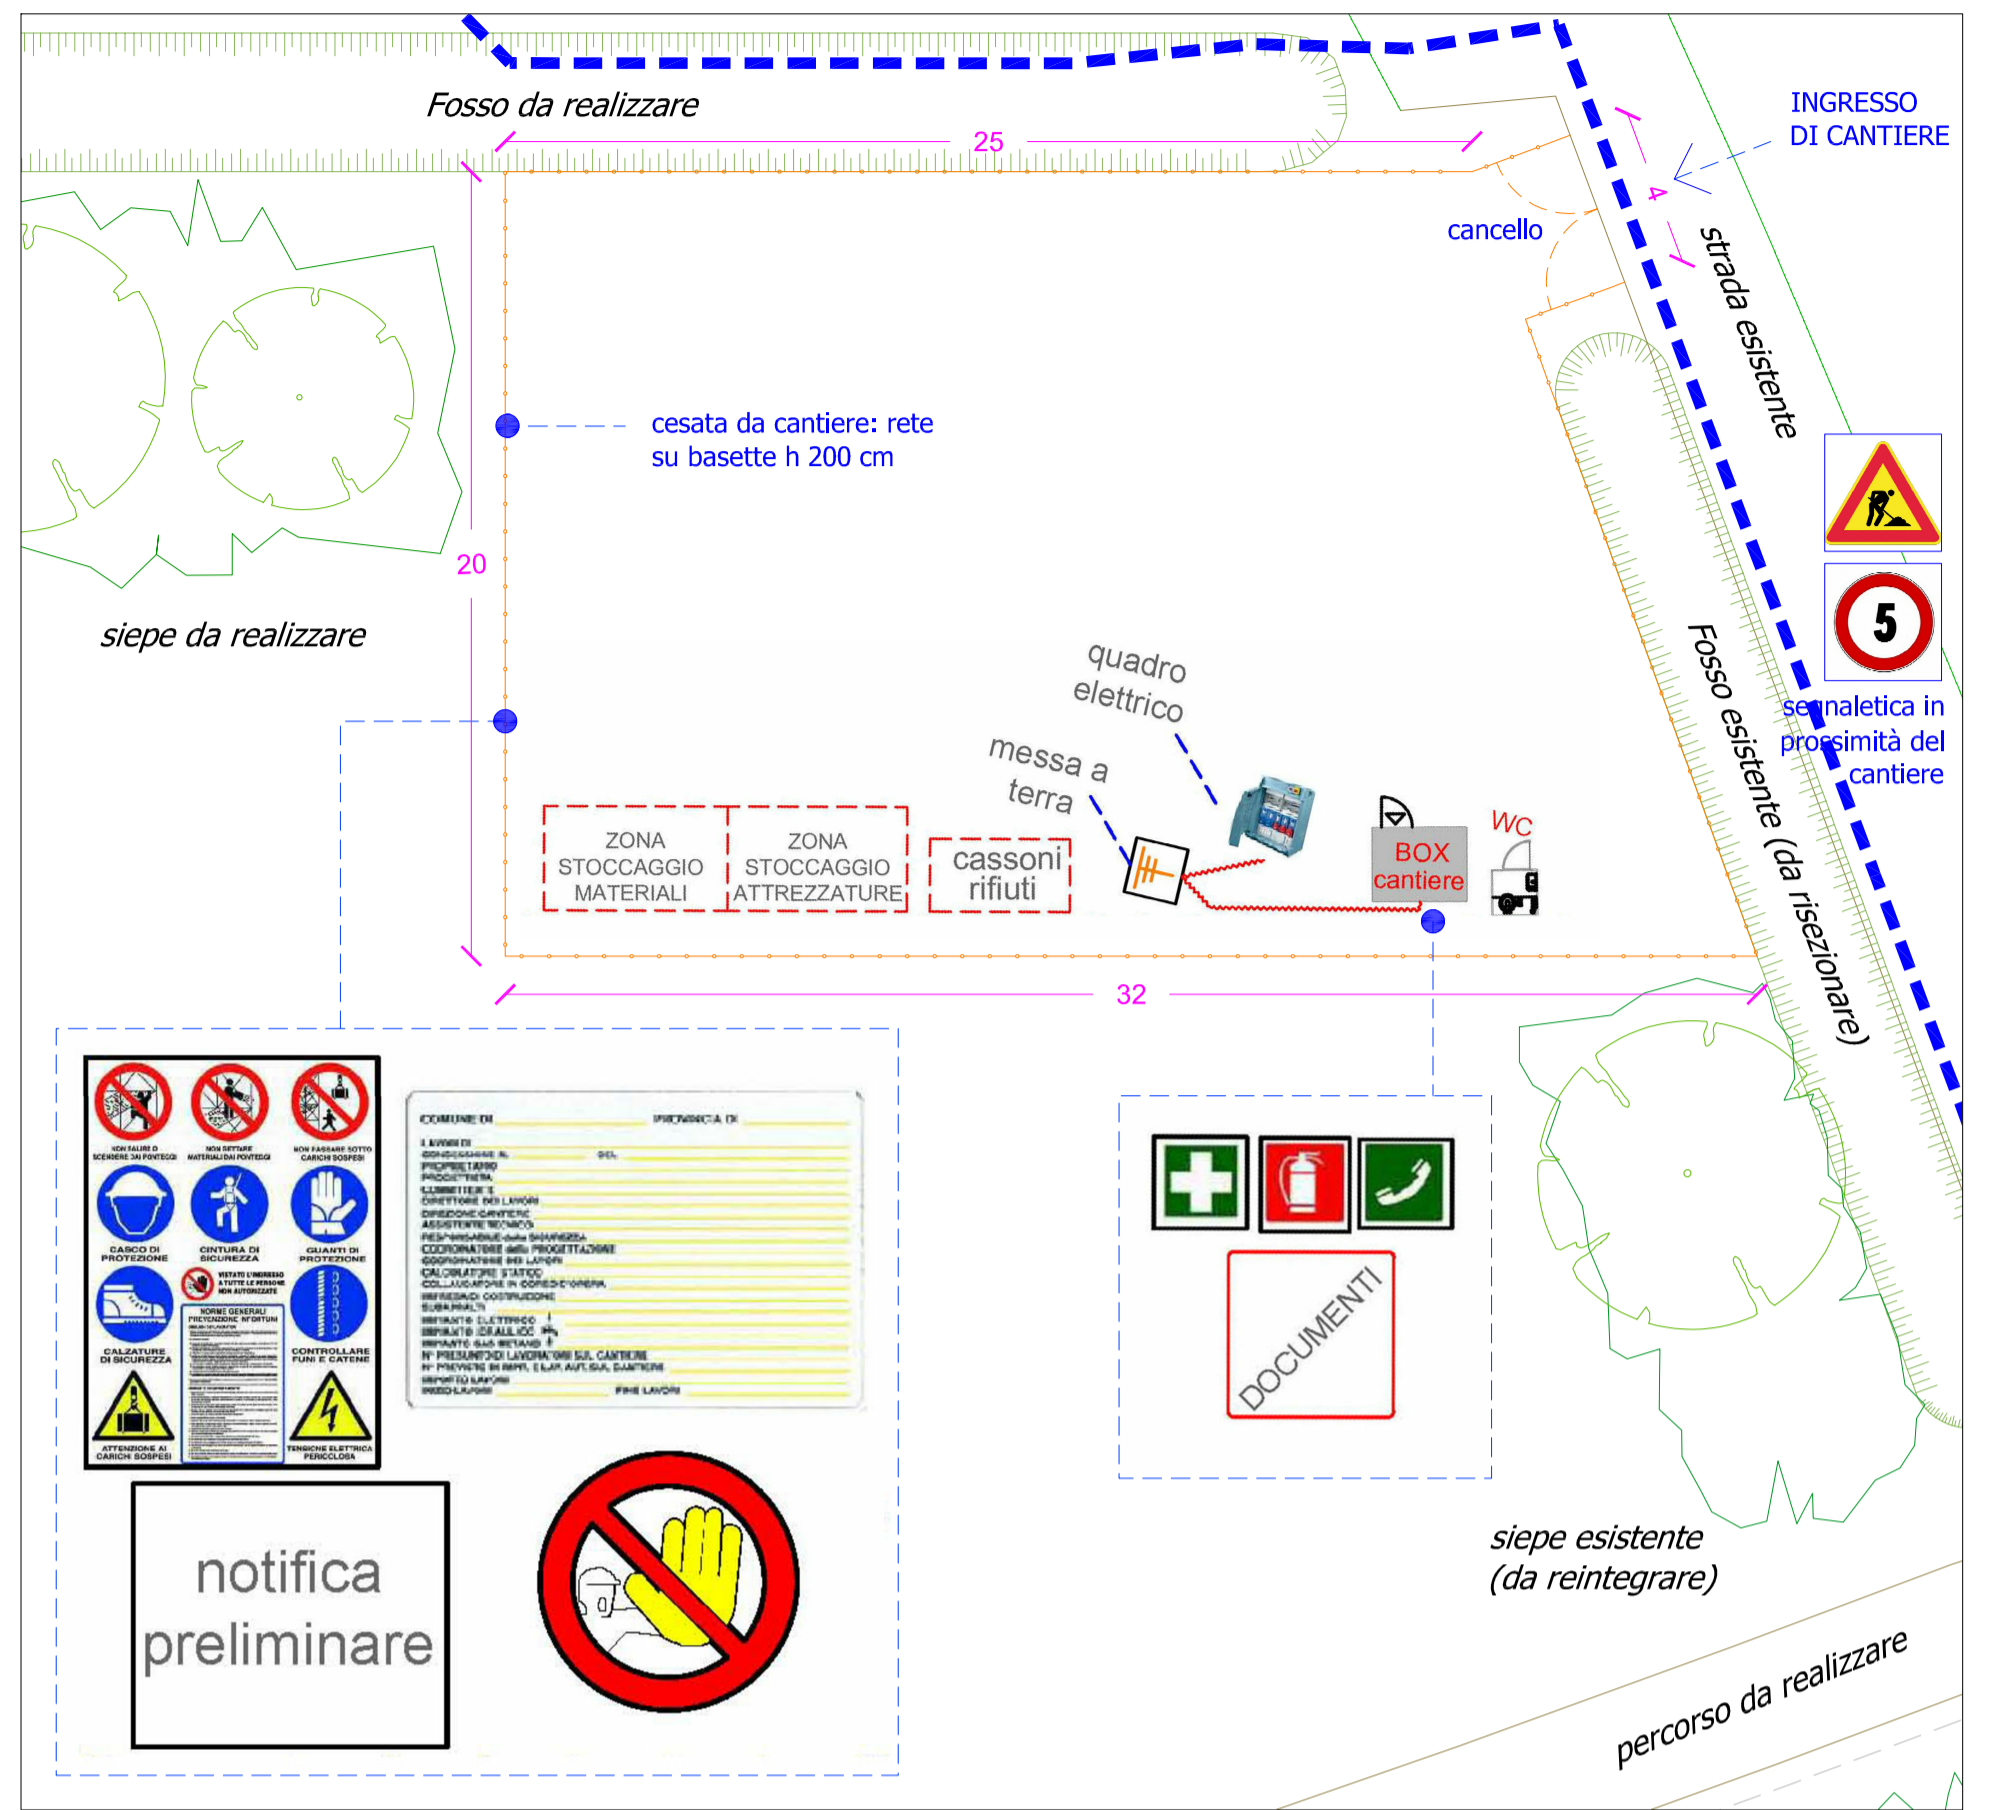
Fosso da realizzare

25

INGRESSO DI CANTIERE

cancello

4

strada esistente

siepe da realizzare

20

cesata da cantiere: rete su basette h 200 cm

5

segnaletica in prossimità del cantiere

Fosso esistente (da risezionare)

quadro elettrico

messa a terra

ZONA STOCCAGGIO MATERIALI

ZONA STOCCAGGIO ATTREZZATURE

cassoni rifiuti

BOX cantiere

WC

32

NON SALIRE O SCENDERE DAI PONTEGGI

NON GETTARE MATERIALI DAI PONTEGGI

NON PASSARE SOTTO CARICHI SOSPESI

CASCO DI PROTEZIONE

CINTURA DI SICUREZZA

GUANTI DI PROTEZIONE

VIETATO L'INGRESSO A TUTTE LE PERSONE NON AUTORIZZATE

NORME GENERALI PREVENZIONE INFORTUNI

CALZATURE DI SICUREZZA

CONTROLLARE FUNI E CATENE

ATTENZIONE AI CARICHI SOSPESI

TENSIONE ELETTRICA PERICOLOSA

COMUNE DI

PROVINCIA DI

LAVORI DI

CONCESSIONE N.

DEL

PROPRIETARIO

PROGETTISTA

COMMITTENTE

DIRETTORE DEI LAVORI

DIREZIONE CANTIERE

ASSISTENTE TECNICO

RESPONSABILE della SICUREZZA

COORDINATORE della PROGETTAZIONE

COORDINATORE dei LAVORI

CALCOLATORE STATICO

COLLAUDATORE IN CORSO D'OPERA

IMPRESA DI COSTRUZIONE

SUBAPPALTI

IMPIANTO ELETTRICO

IMPIANTO IDRAULICO

IMPIANTO GAS METANO

N° PRESUNTO DI LAVORATORI SUL CANTIERE

N° PREVISTO DI IMPR. E LAV. AUT. SUL CANTIERE

INIZIO LAVORI

FINE LAVORI

notifica preliminare

DOCUMENTI

siepe esistente (da reintegrare)

percorso da realizzare